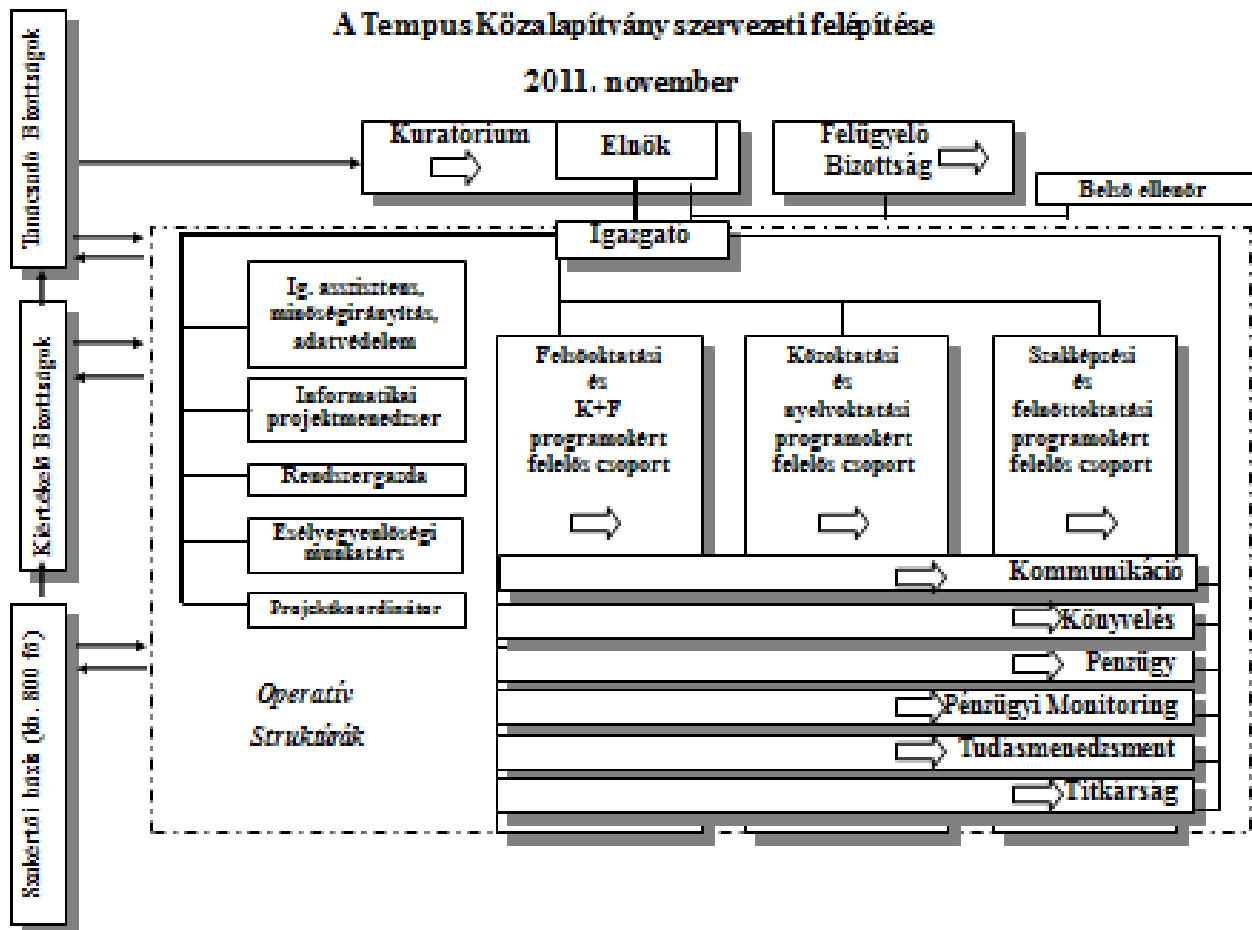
A Tempus Közalapítvány szervezeti felépítése

2011. november

Tudományos Bizottságok

Kuratórium

Elnök

Felügyelő Bizottság

Belső ellenőr

Igazgató

Kiértékelő Bizottságok

Szakértői bázis (kb. 800 fő)

Ig. asszisztens, minőségirányítás, adatvédelem

Informatikai projektmenedzser

Rendszergazda

Esélyegyenlőségi munkatárs

Projektkoordinátor

Felsőoktatási és K+F programokért felelős csoport

Közoktatási és nyelvoktatási programokért felelős csoport

Szakképzési és felnőttoktatási programokért felelős csoport

Kommunikáció

Könyvelés

Pénzügy

Pénzügyi Monitoring

Tudásmenedzsment

Titkárság

Operatív Struktúrák